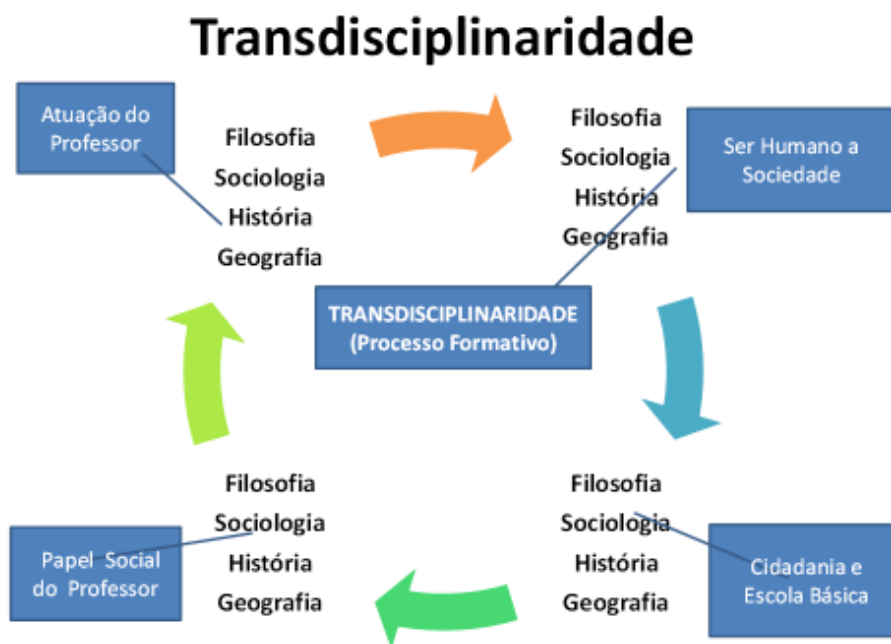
Transdisciplinaridade

Atuação do Professor

Filosofia
Sociologia
História
Geografia

Filosofia
Sociologia
História
Geografia

Ser Humano a Sociedade

TRANSDISCIPLINARIDADE
(Processo Formativo)

Filosofia
Sociologia
História
Geografia

Papel Social do Professor

Filosofia
Sociologia
História
Geografia

Cidadania e Escola Básica